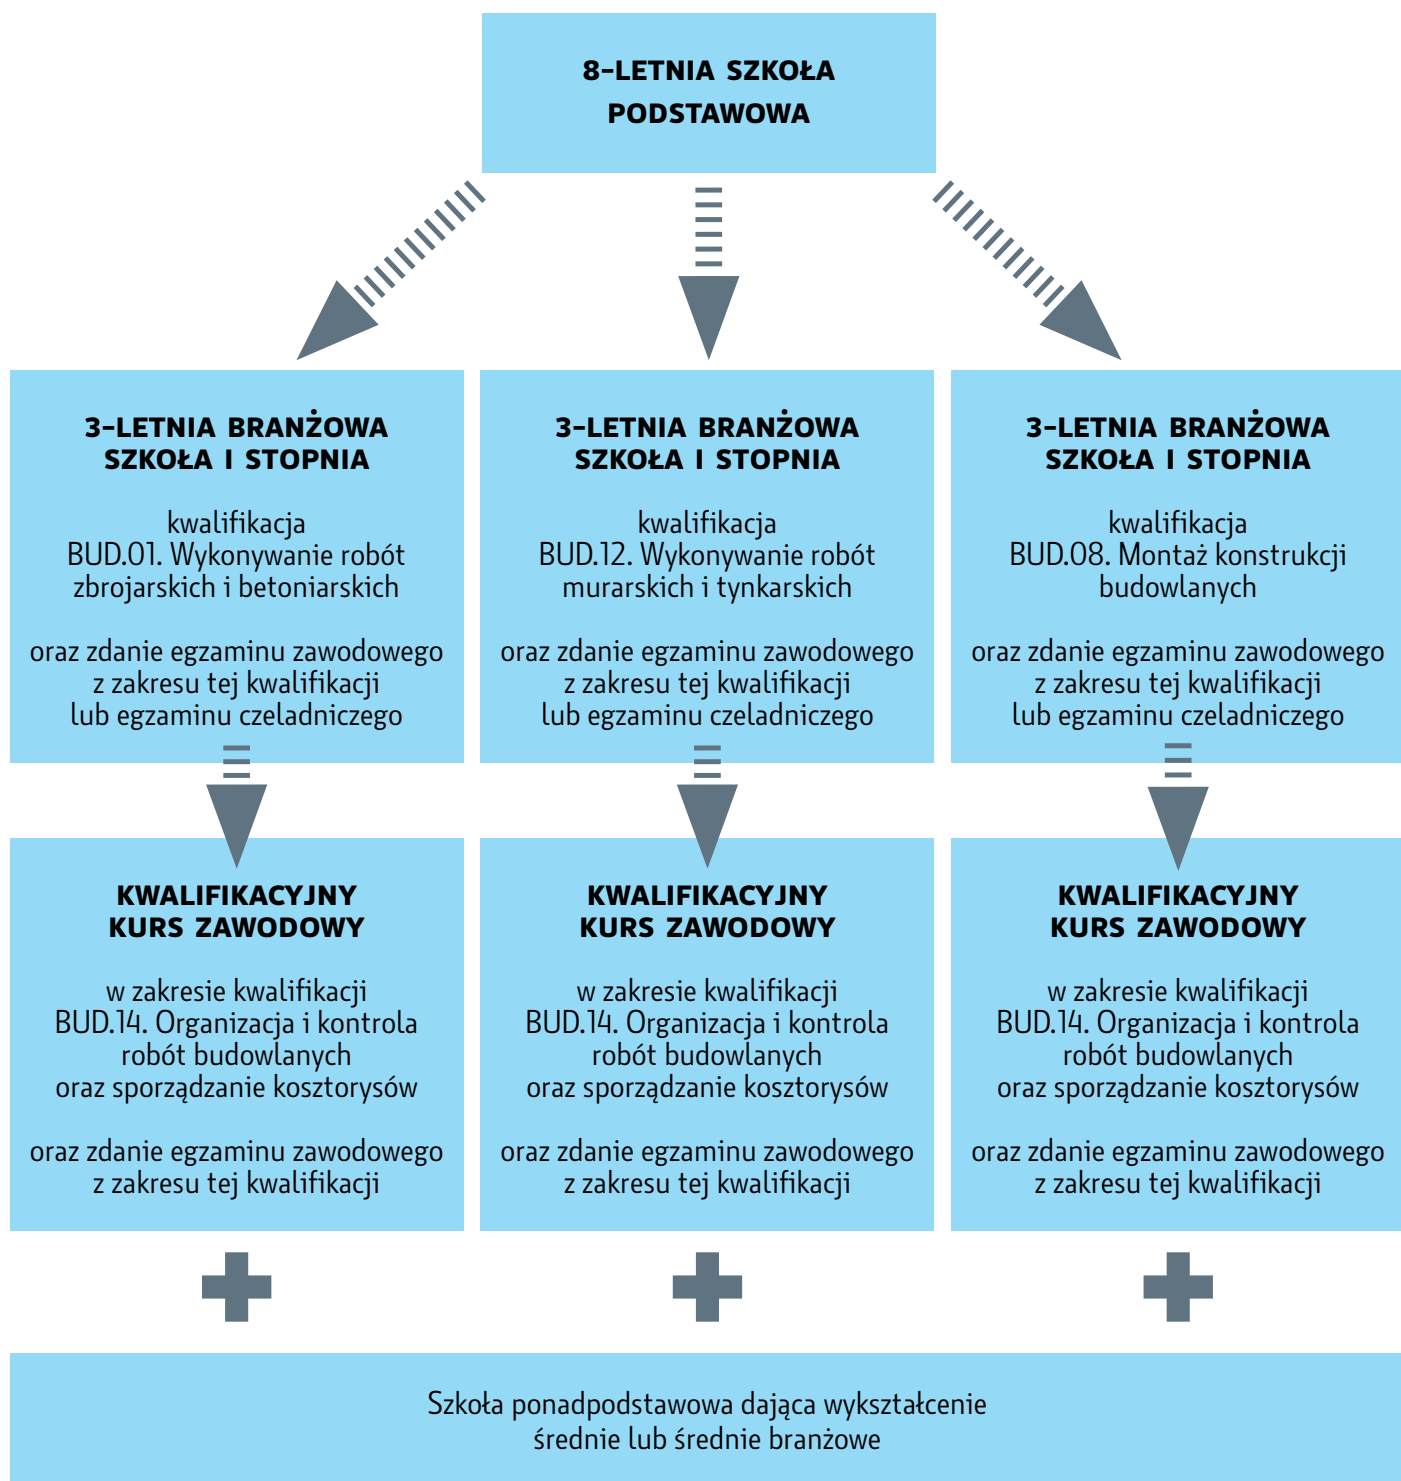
8-LETNIA SZKOŁA PODSTAWOWA

3-LETNIA BRANŻOWA SZKOŁA I STOPNIA

kwalifikacja BUD.01. Wykonywanie robót zbrojarskich i betoniarskich

oraz zdanie egzaminu zawodowego z zakresu tej kwalifikacji lub egzaminu czeladniczego

3-LETNIA BRANŻOWA SZKOŁA I STOPNIA

kwalifikacja BUD.12. Wykonywanie robót murarskich i tynkarskich

oraz zdanie egzaminu zawodowego z zakresu tej kwalifikacji lub egzaminu czeladniczego

3-LETNIA BRANŻOWA SZKOŁA I STOPNIA

kwalifikacja BUD.08. Montaż konstrukcji budowlanych

oraz zdanie egzaminu zawodowego z zakresu tej kwalifikacji lub egzaminu czeladniczego

KWALIFIKACYJNY KURS ZAWODOWY

w zakresie kwalifikacji BUD.14. Organizacja i kontrola robót budowlanych oraz sporządzanie kosztorysów

oraz zdanie egzaminu zawodowego z zakresu tej kwalifikacji

KWALIFIKACYJNY KURS ZAWODOWY

w zakresie kwalifikacji BUD.14. Organizacja i kontrola robót budowlanych oraz sporządzanie kosztorysów

oraz zdanie egzaminu zawodowego z zakresu tej kwalifikacji

KWALIFIKACYJNY KURS ZAWODOWY

w zakresie kwalifikacji BUD.14. Organizacja i kontrola robót budowlanych oraz sporządzanie kosztorysów

oraz zdanie egzaminu zawodowego z zakresu tej kwalifikacji

Szkoła ponadpodstawowa dająca wykształcenie średnie lub średnie branżowe